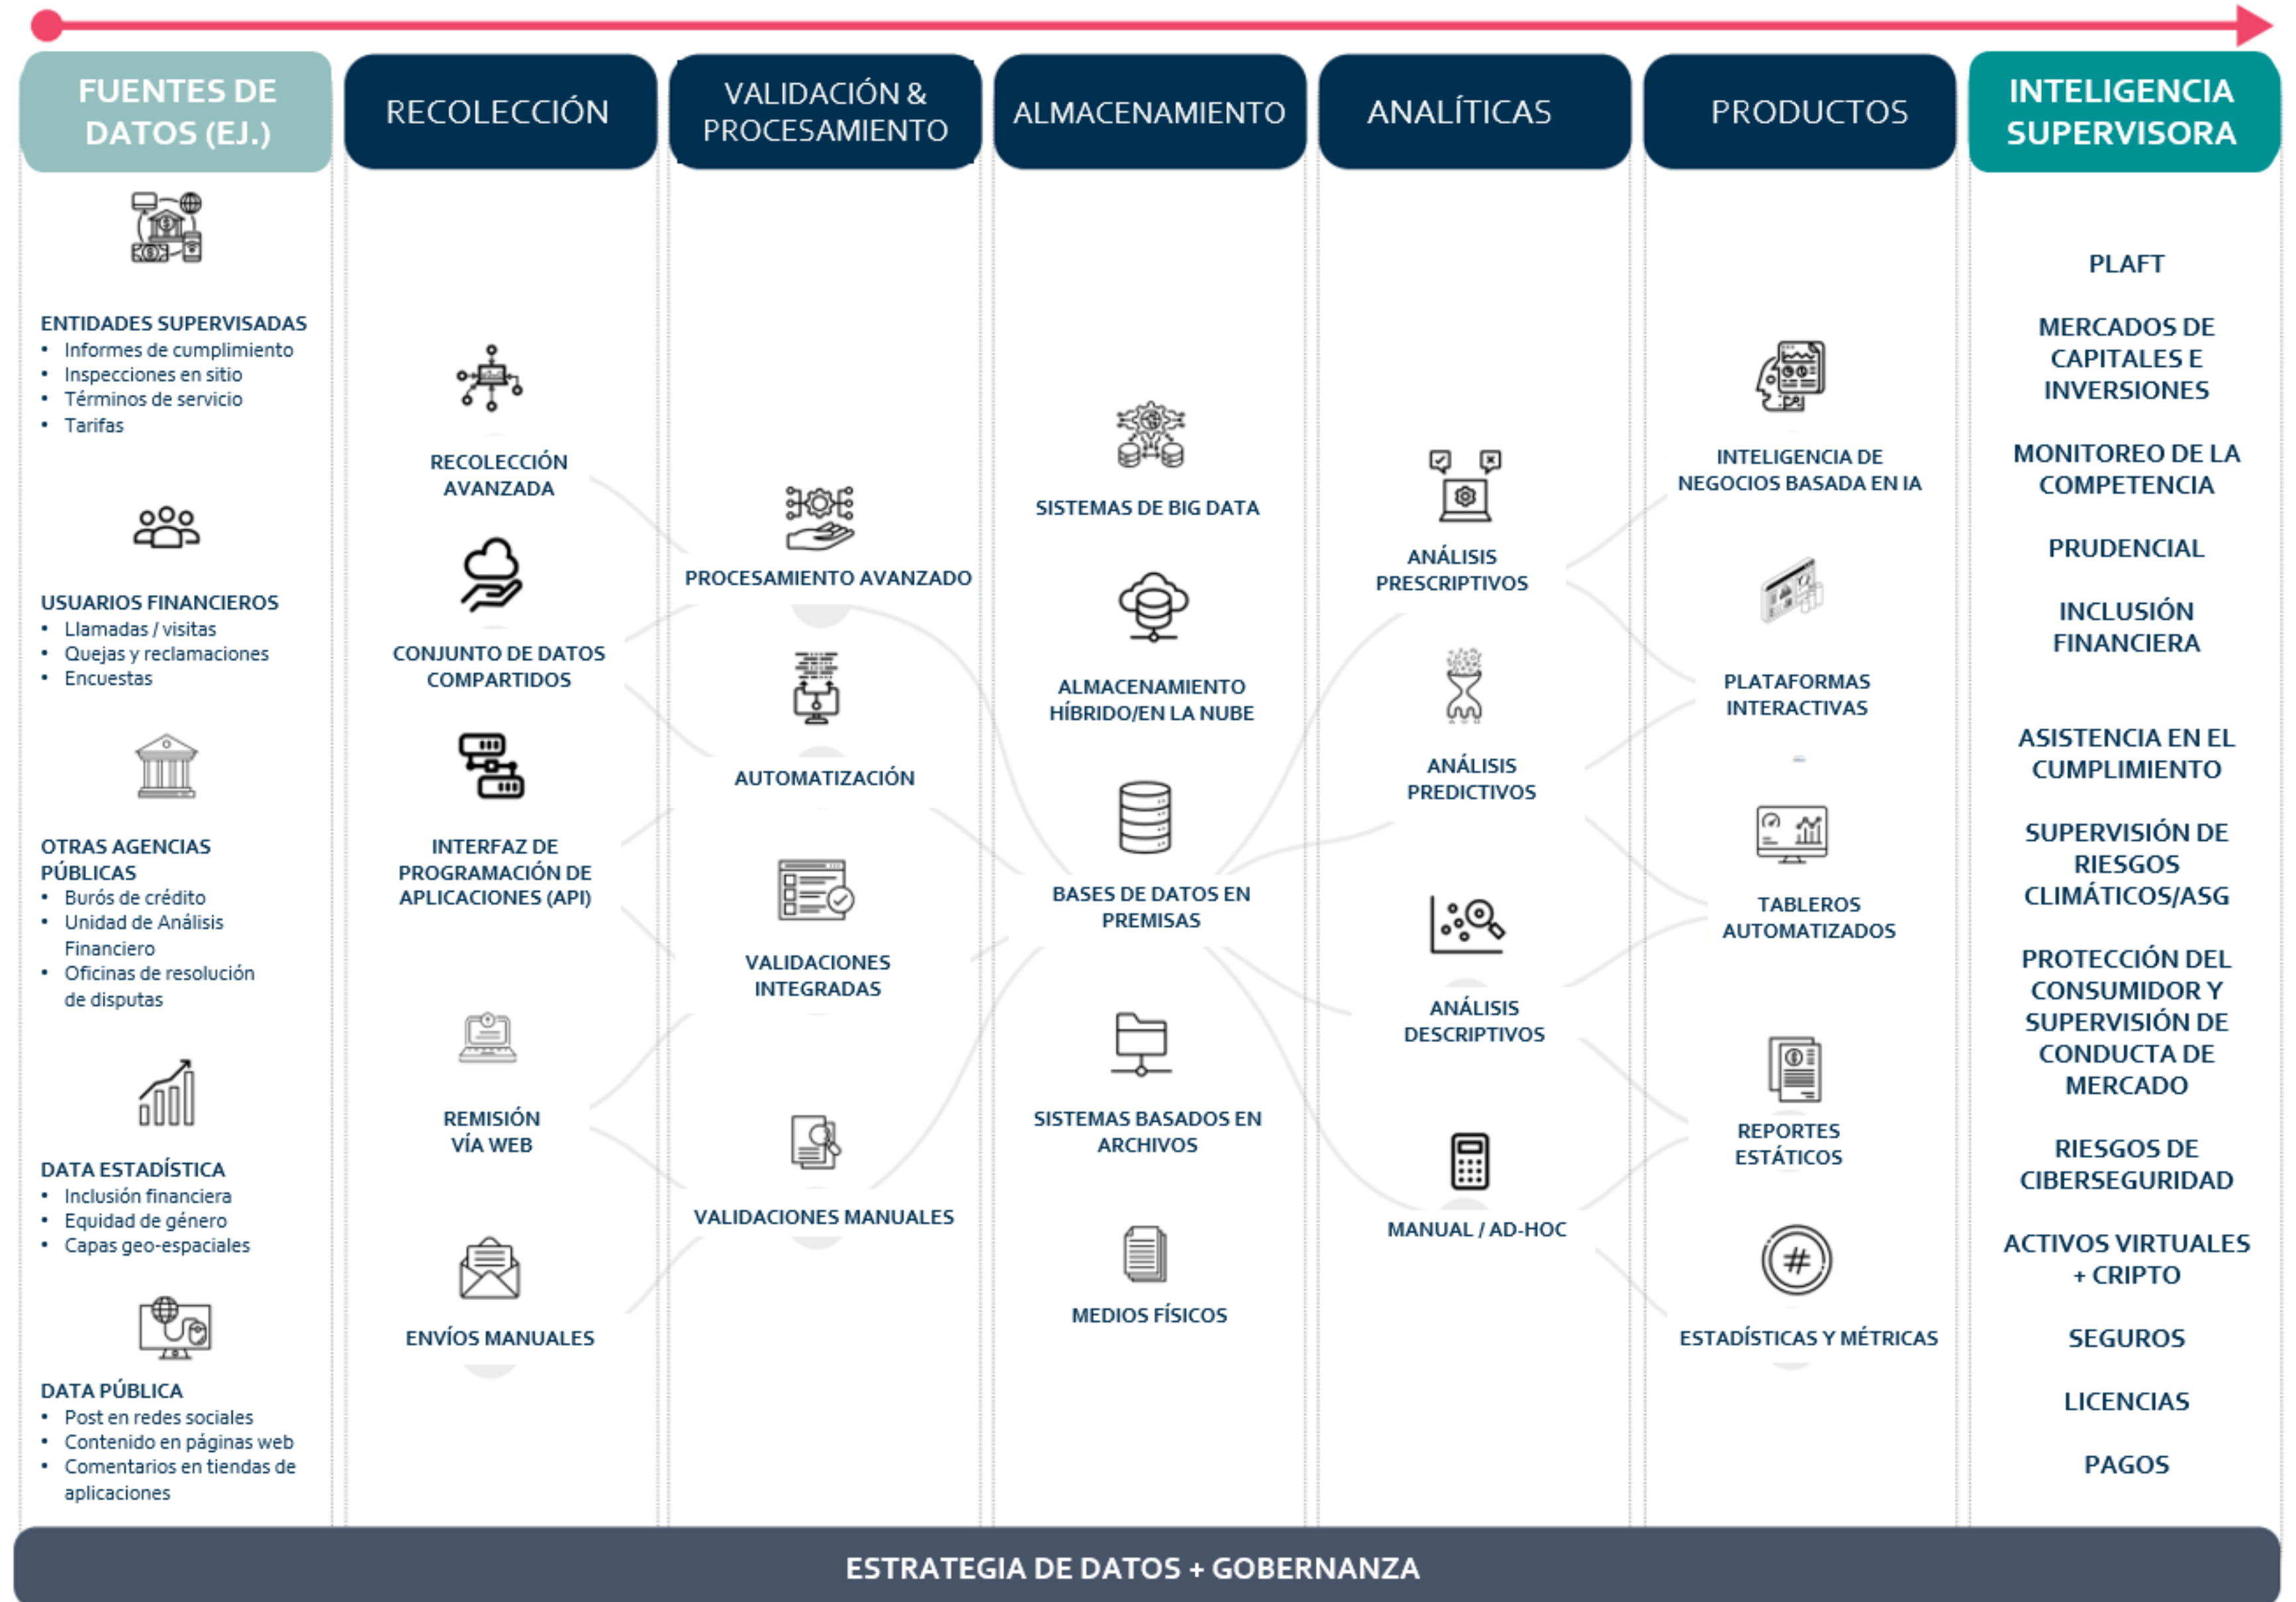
FUENTES DE DATOS (EJ.)

ENTIDADES SUPERVISADAS
• Informes de cumplimiento
• Inspecciones en sitio
• Términos de servicio
• Tarifas

USUARIOS FINANCIEROS
• Llamadas / visitas
• Quejas y reclamaciones
• Encuestas

OTRAS AGENCIAS PÚBLICAS
• Burós de crédito
• Unidad de Análisis Financiero
• Oficinas de resolución de disputas

DATA ESTADÍSTICA
• Inclusión financiera
• Equidad de género
• Capas geo-espaciales

DATA PÚBLICA
• Post en redes sociales
• Contenido en páginas web
• Comentarios en tiendas de aplicaciones

RECOLECCIÓN

RECOLECCIÓN AVANZADA

CONJUNTO DE DATOS COMPARTIDOS

INTERFAZ DE PROGRAMACIÓN DE APLICACIONES (API)

REMISIÓN VÍA WEB

ENVÍOS MANUALES

VALIDACIÓN & PROCESAMIENTO

PROCESAMIENTO AVANZADO

AUTOMATIZACIÓN

VALIDACIONES INTEGRADAS

VALIDACIONES MANUALES

ALMACENAMIENTO

SISTEMAS DE BIG DATA

ALMACENAMIENTO HÍBRIDO/EN LA NUBE

BASES DE DATOS EN PREMISAS

SISTEMAS BASADOS EN ARCHIVOS

MEDIOS FÍSICOS

ANALÍTICAS

ANÁLISIS PRESCRIPTIVOS

ANÁLISIS PREDICTIVOS

ANÁLISIS DESCRIPTIVOS

MANUAL / AD-HOC

PRODUCTOS

INTELIGENCIA DE NEGOCIOS BASADA EN IA

PLATAFORMAS INTERACTIVAS

TABLEROS AUTOMATIZADOS

REPORTES ESTÁTICOS

ESTADÍSTICAS Y MÉTRICAS

INTELIGENCIA SUPERVISORA

PLAFT

MERCADOS DE CAPITALES E INVERSIONES

MONITOREO DE LA COMPETENCIA

PRUDENCIAL

INCLUSIÓN FINANCIERA

ASISTENCIA EN EL CUMPLIMIENTO

SUPERVISIÓN DE RIESGOS CLIMÁTICOS/ASG

PROTECCIÓN DEL CONSUMIDOR Y SUPERVISIÓN DE CONDUCTA DE MERCADO

RIESGOS DE CIBERSEGURIDAD

ACTIVOS VIRTUALES + CRIPTO

SEGUROS

LICENCIAS

PAGOS

ESTRATEGIA DE DATOS + GOBERNANZA